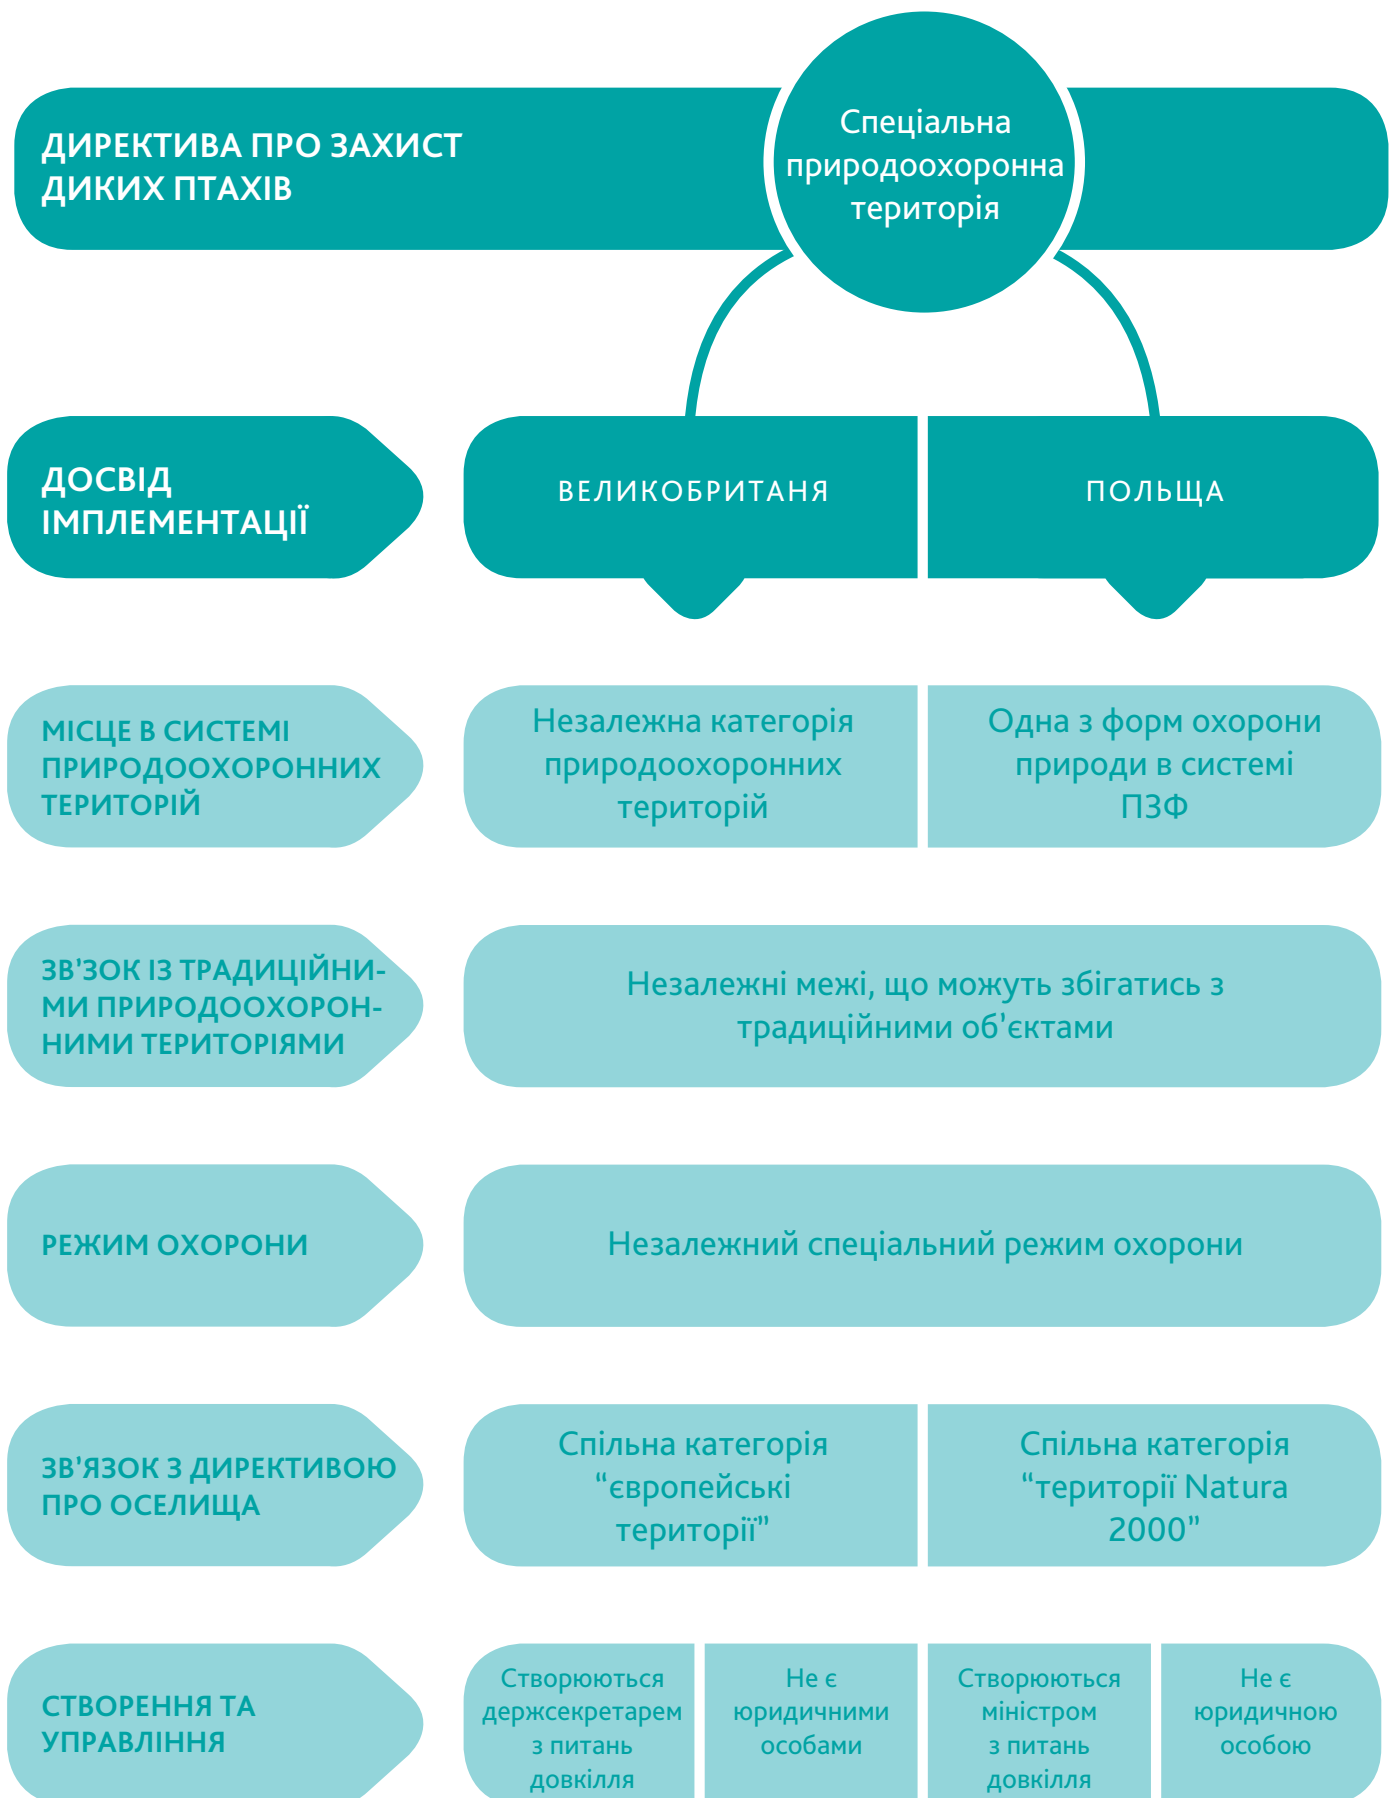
ДИРЕКТИВА ПРО ЗАХИСТ ДИКИХ ПТАХІВ

Спеціальна природоохоронна територія

ДОСВІД ІМПЛЕМЕНТАЦІЇ

ВЕЛИКОБРИТАНЯ

ПОЛЬЩА

МІСЦЕ В СИСТЕМІ ПРИРОДООХОРОННИХ ТЕРИТОРІЙ

Незалежна категорія природоохоронних територій

Одна з форм охорони природи в системі ПЗФ

ЗВ'ЗОК ІЗ ТРАДИЦІЙНИМИ ПРИРОДООХОРОННИМИ ТЕРИТОРІЯМИ

Незалежні межі, що можуть збігатись з традиційними об'єктами

РЕЖИМ ОХОРОНИ

Незалежний спеціальний режим охорони

ЗВ'ЯЗОК З ДИРЕКТИВОЮ ПРО ОСЕЛИЩА

Спільна категорія “європейські території”

Спільна категорія “території Natura 2000”

СТВОРЕННЯ ТА УПРАВЛІННЯ

Створюються держсекретарем з питань довкілля

Не є юридичними особами

Створюються міністром з питань довкілля

Не є юридичною особою